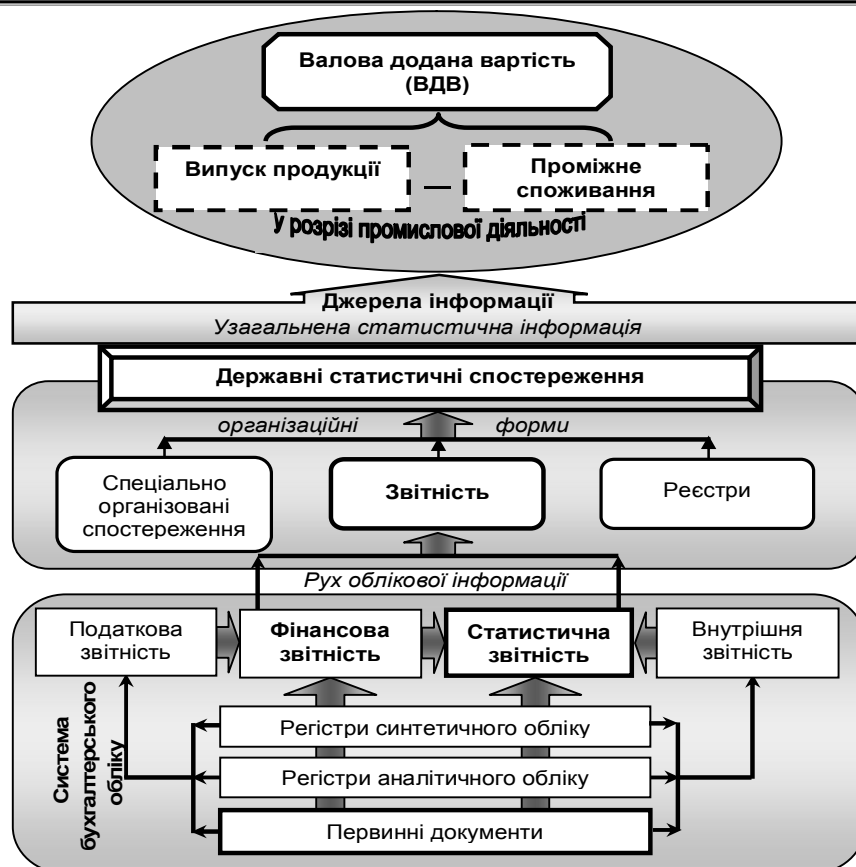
Валова додана вартість (ВДВ)

Випуск продукції — Проміжне споживання

У розрізі промислової діяльності

Джерела інформації

Узагальнена статистична інформація

Державні статистичні спостереження

організаційні форми

Спеціально організовані спостереження

Звітність

Реєстри

Рух облікової інформації

Податкова звітність

Фінансова звітність

Статистична звітність

Внутрішня звітність

Система бухгалтерського обліку

Регістри синтетичного обліку

Регістри аналітичного обліку

Первинні документи